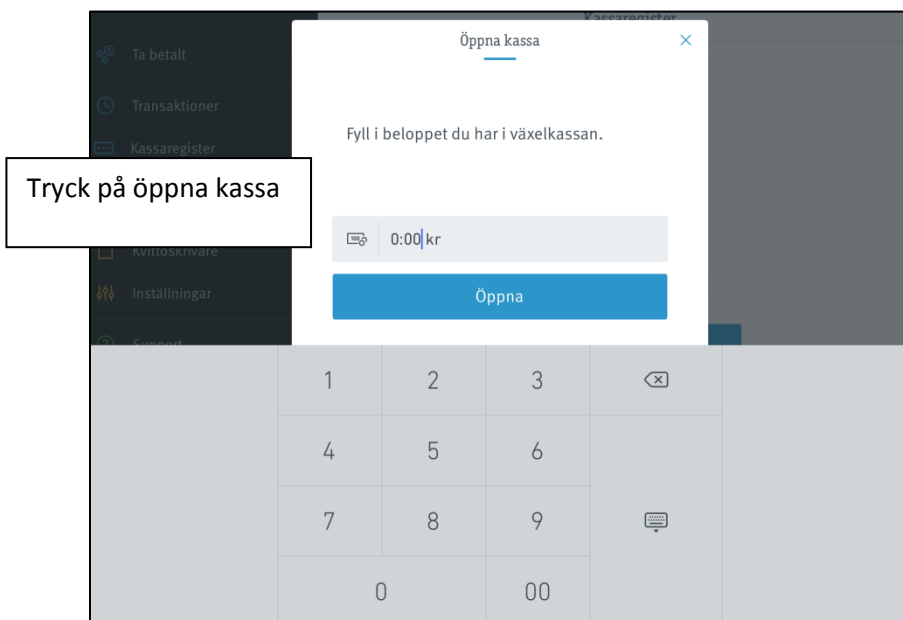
Kassaregister

Ta betalt

Transaktioner

Kassaregister

Tryck på öppna kassa

Kvittoskrivare

Inställningar

Support

Öppna kassa

×

Fyll i beloppet du har i växelkassan.

0:00 kr

Öppna

1
2
3
4
5
6
7
8
9
0
00